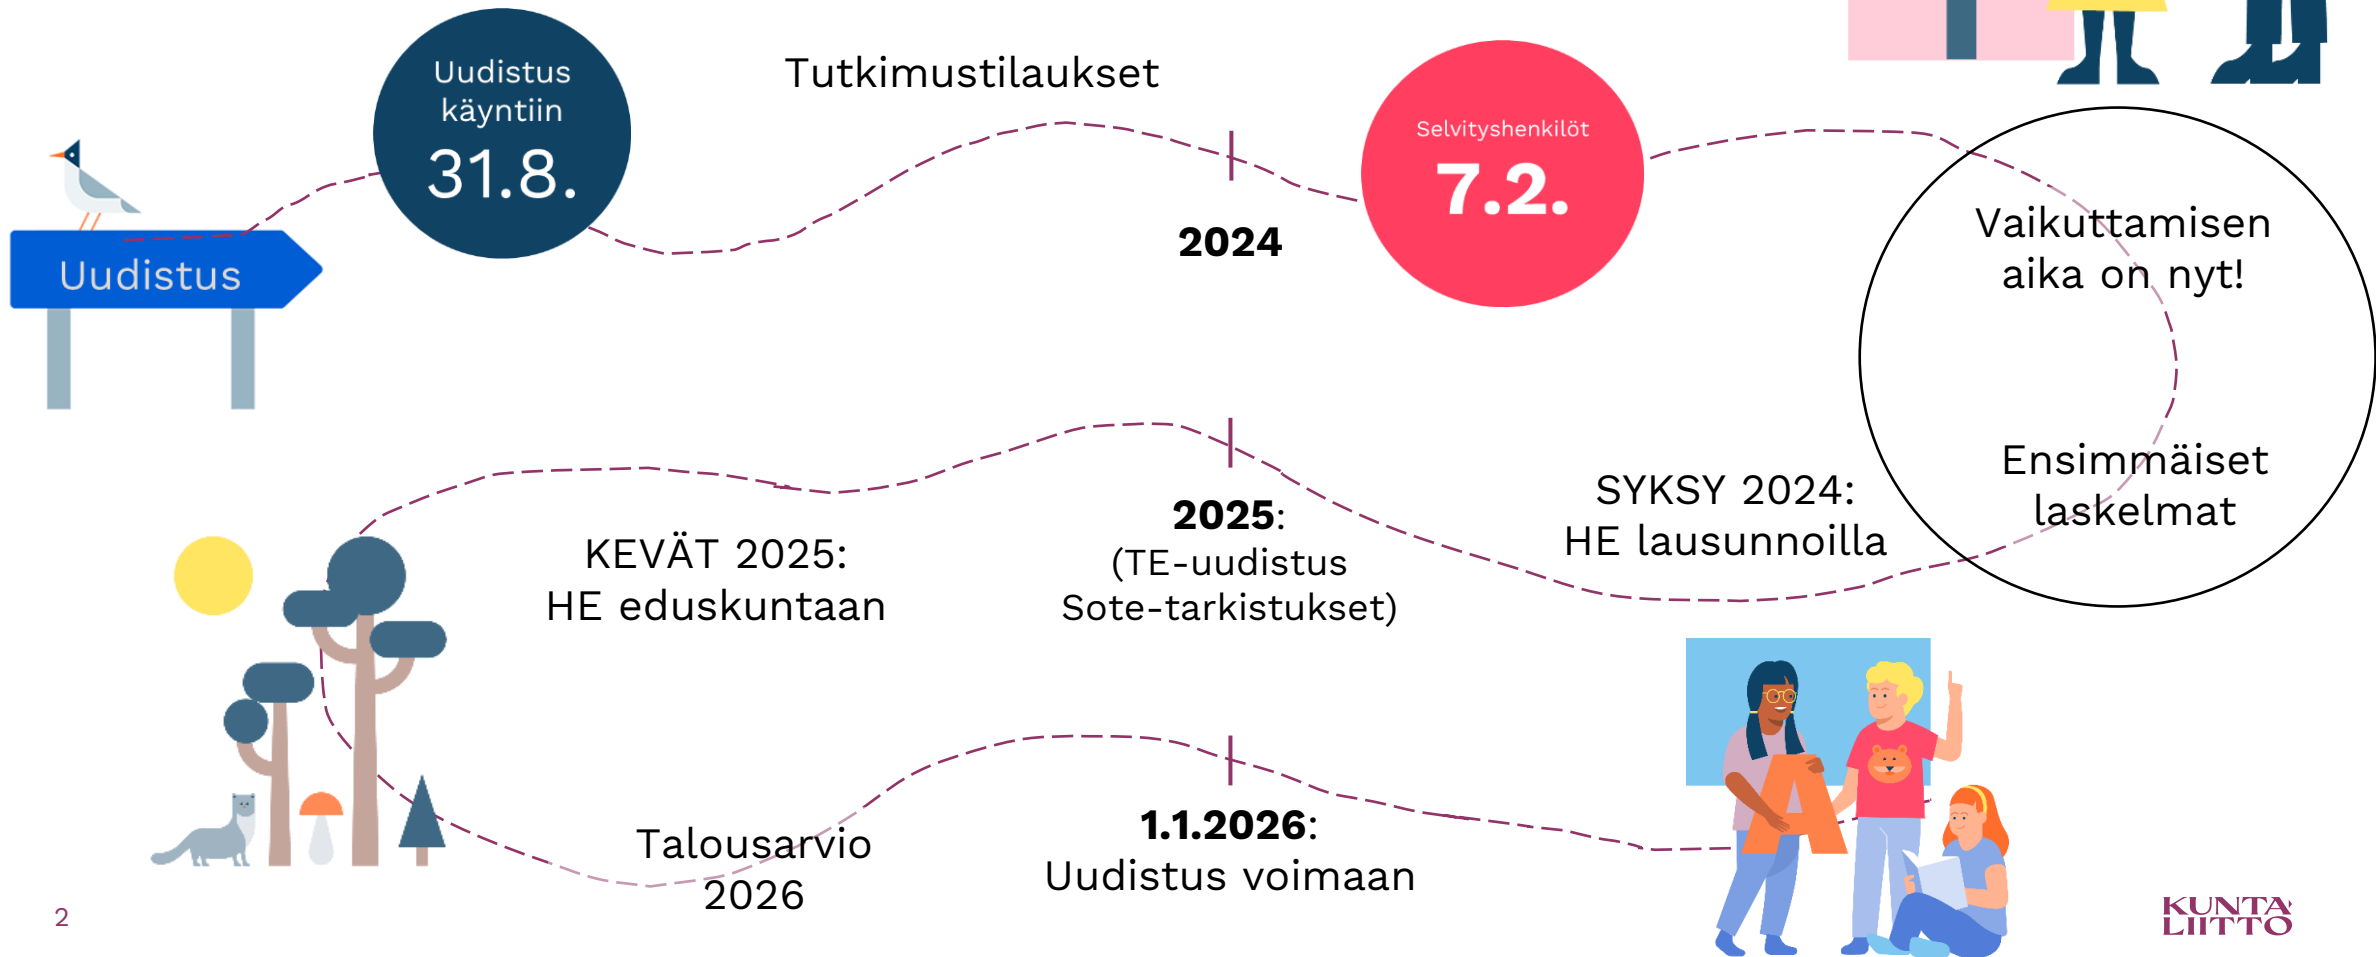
Uudistus

Uudistus käyntiin 31.8.

Tutkimustilaukset

2024

Selvityshenkilöt 7.2.

Vaikuttamisen aika on nyt!

Ensimmäiset laskelmat

SYKSY 2024: HE lausunnoilla

**2025**: (TE-uudistus Sote-tarkistukset)

KEVÄT 2025: HE eduskuntaan

Talousarvio 2026

**1.1.2026**: Uudistus voimaan

2

KUNTA LIITTO